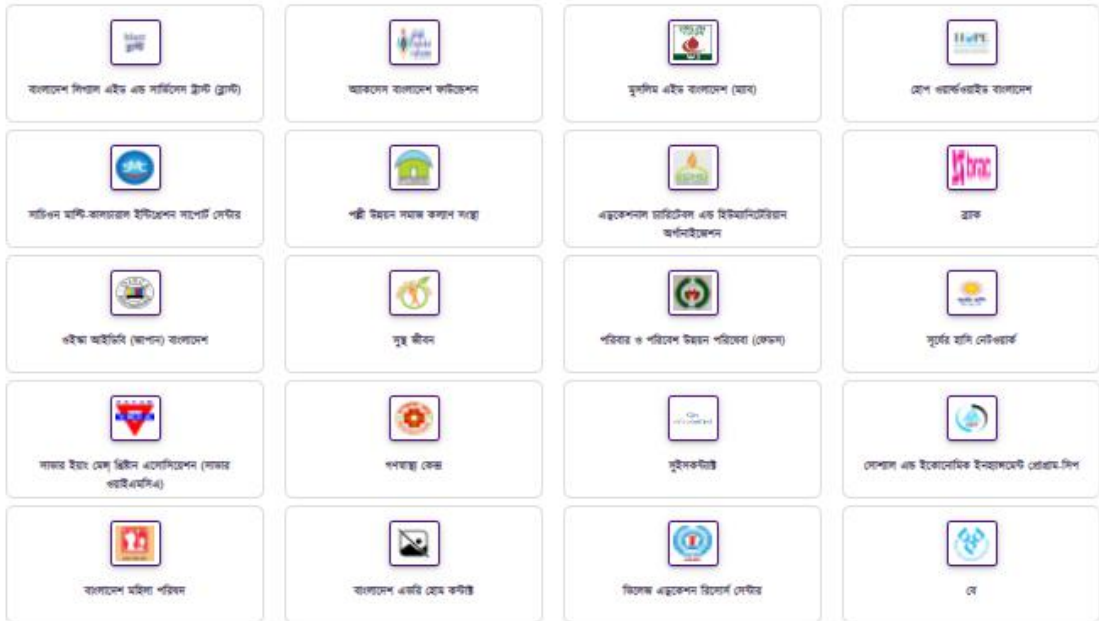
বাংলাদেশ লিগ্যাল এইড এন্ড সার্ভিসেস ট্রাস্ট (ব্লাস্ট)

অ্যাকসেস বাংলাদেশ ফাউন্ডেশন

মুসলিম এইড বাংলাদেশ (মাব)

হোপ ওয়ার্ল্ডওয়াইড বাংলাদেশ

স্যাটিপন মাল্টি-কালচারাল ইন্টিগ্রেশন সাপোর্ট সেন্টার

পল্লী উন্নয়ন সমাজ কল্যাণ সংস্থা

এডুকেশনাল চ্যারিটেবল এন্ড হিউম্যানিটেরিয়ান অর্গানাইজেশন

ব্র্যাক

ওইস্কা আইটিবি (জাপান) বাংলাদেশ

সুস্থ জীবন

পরিবার ও পরিবেশ উন্নয়ন পরিষেবা (ফেডস)

সূর্যের হাসি নেটওয়ার্ক

সাভার ইয়াং মেন্স খ্রিষ্টান এসোসিয়েশন (সাভার ওয়াইএমসিএ)

গণস্বাস্থ্য কেন্দ্র

সুইসকন্ট্যাক্ট

সোশ্যাল এন্ড ইকোনোমিক ইনহ্যান্সমেন্ট প্রোগ্রাম-সিপ

বাংলাদেশ মহিলা পরিষদ

বাংলাদেশ এতিম হোম কমপ্লেক্স

ভিলেজ এডুকেশন রিসোর্স সেন্টার

বে